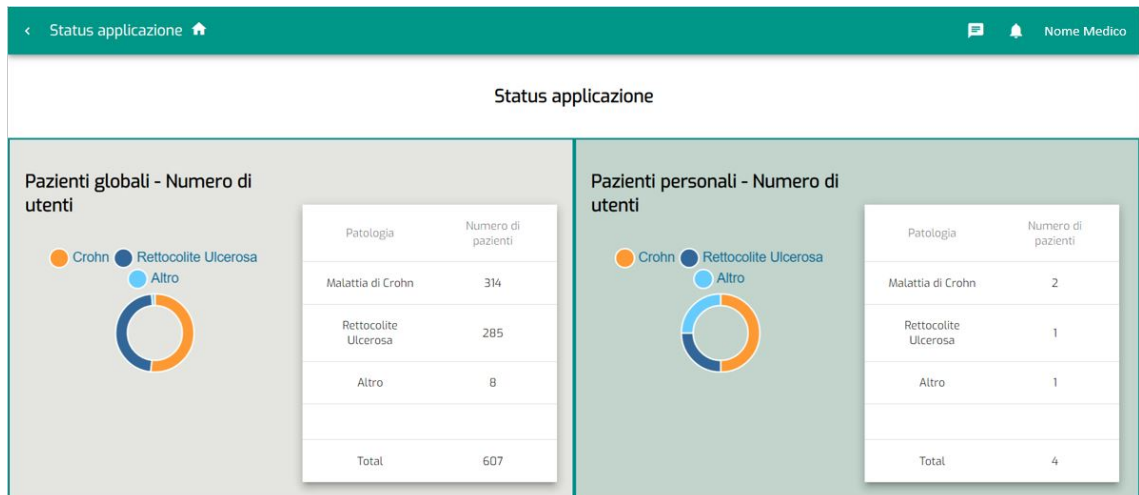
‹ Status applicazione

Nome Medico

Status applicazione

Pazienti globali - Numero di utenti

Crohn Rettocolite Ulcerosa Altro

| Patologia | Numero di pazienti |
|---|---|
| Malattia di Crohn | 314 |
| Rettocolite Ulcerosa | 285 |
| Altro | 8 |
| | |
| Total | 607 |

Pazienti personali - Numero di utenti

Crohn Rettocolite Ulcerosa Altro

| Patologia | Numero di pazienti |
|---|---|
| Malattia di Crohn | 2 |
| Rettocolite Ulcerosa | 1 |
| Altro | 1 |
| | |
| Total | 4 |